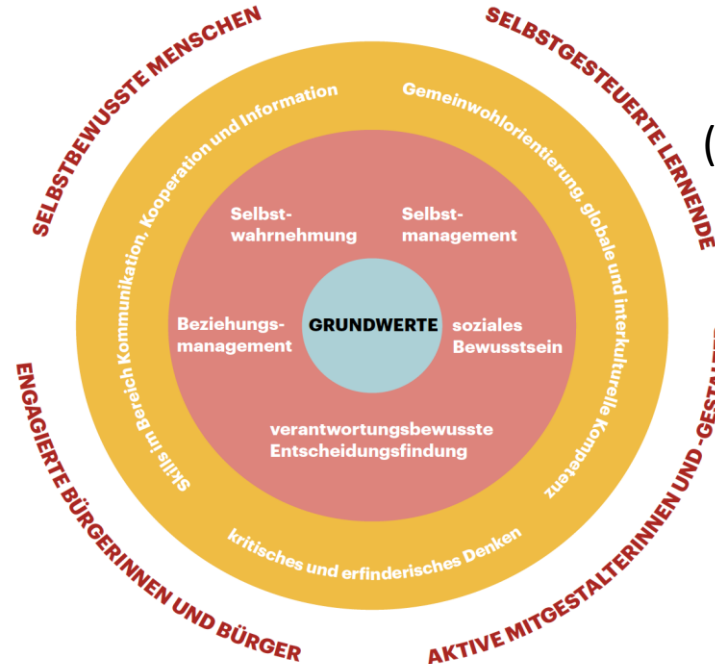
SELBSTBEWUSSTE MENSCHEN

SELBSTGESTEUERTE LERNENDE

(

Skills im Bereich Kommunikation, Kooperation und Information

Gemeinwohlorientierung, globale und interkulturelle Kompetenz

Selbstwahrnehmung

Selbstmanagement

Beziehungsmanagement

GRUNDWERTE

soziales Bewusstsein

verantwortungsbewusste Entscheidungsfindung

kritisches und erfinderisches Denken

ENGAGIERTE BÜRGERINNEN UND BÜRGER

AKTIVE MITGESTALTERINNEN UND -GESTA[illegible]